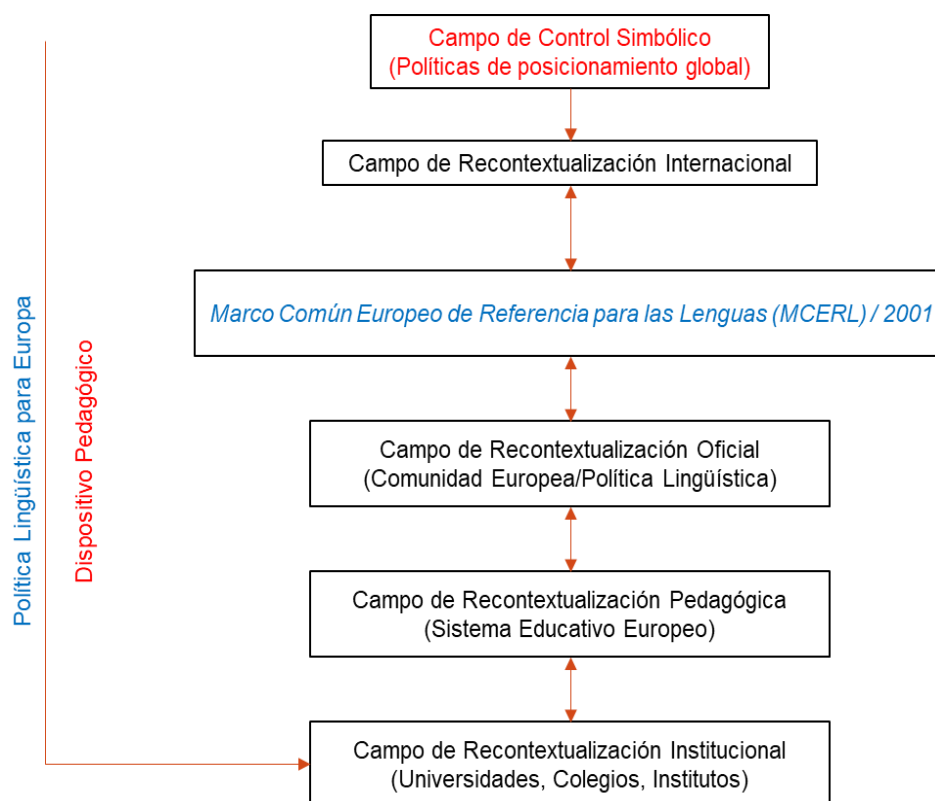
Política Lingüística para Europa

Dispositivo Pedagógico

Campo de Control Simbólico
(Políticas de posicionamiento global)

Campo de Recontextualización Internacional

Marco Común Europeo de Referencia para las Lenguas (MCERL) / 2001

Campo de Recontextualización Oficial
(Comunidad Europea/Política Lingüística)

Campo de Recontextualización Pedagógica
(Sistema Educativo Europeo)

Campo de Recontextualización Institucional
(Universidades, Colegios, Institutos)